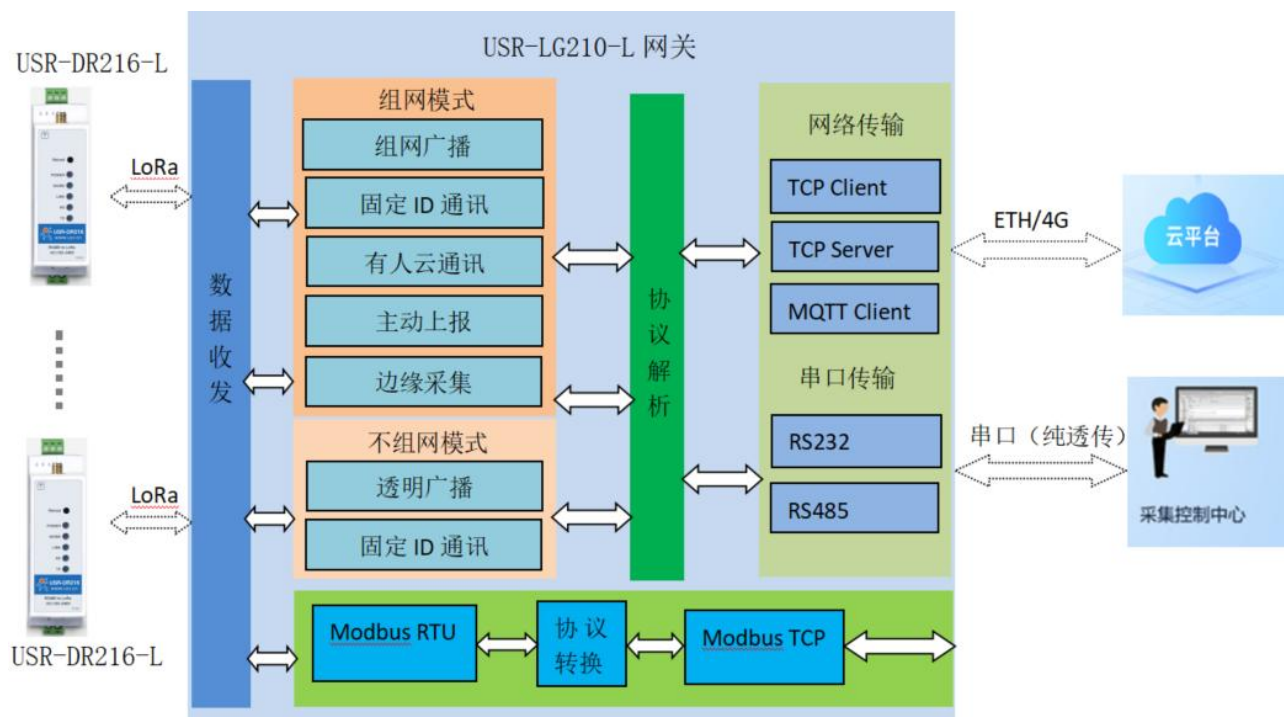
USR-DR216-L

LoRa

LoRa

USR-DR216-L

USR-LG210-L 网关

数据收发

组网模式

组网广播

固定 ID 通讯

有人云通讯

主动上报

边缘采集

不组网模式

透明广播

固定 ID 通讯

协议解析

网络传输

TCP Client

TCP Server

MQTT Client

串口传输

RS232

RS485

ETH/4G

云平台

串口（纯透传）

采集控制中心

Modbus RTU

协议转换

Modbus TCP